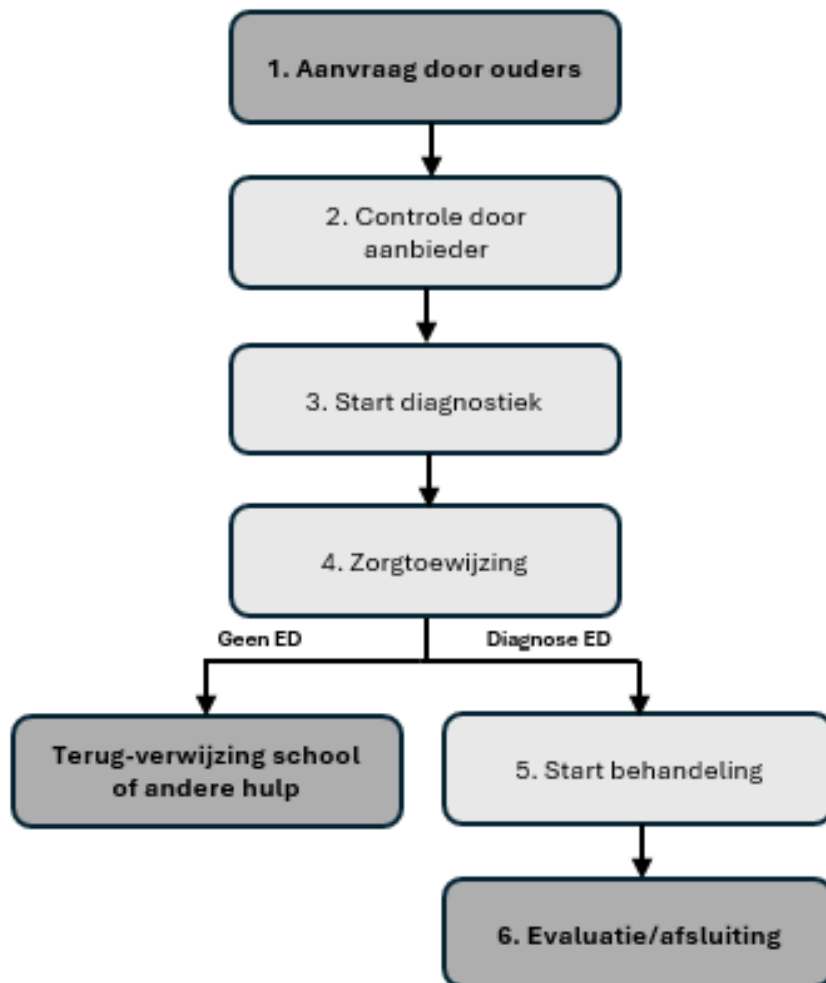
1. Aanvraag door ouders

2. Controle door aanbieder

3. Start diagnostiek

4. Zorgtoewijzing

Geen ED

Diagnose ED

Terug-verwijzing school of andere hulp

5. Start behandeling

6. Evaluatie/afsluiting